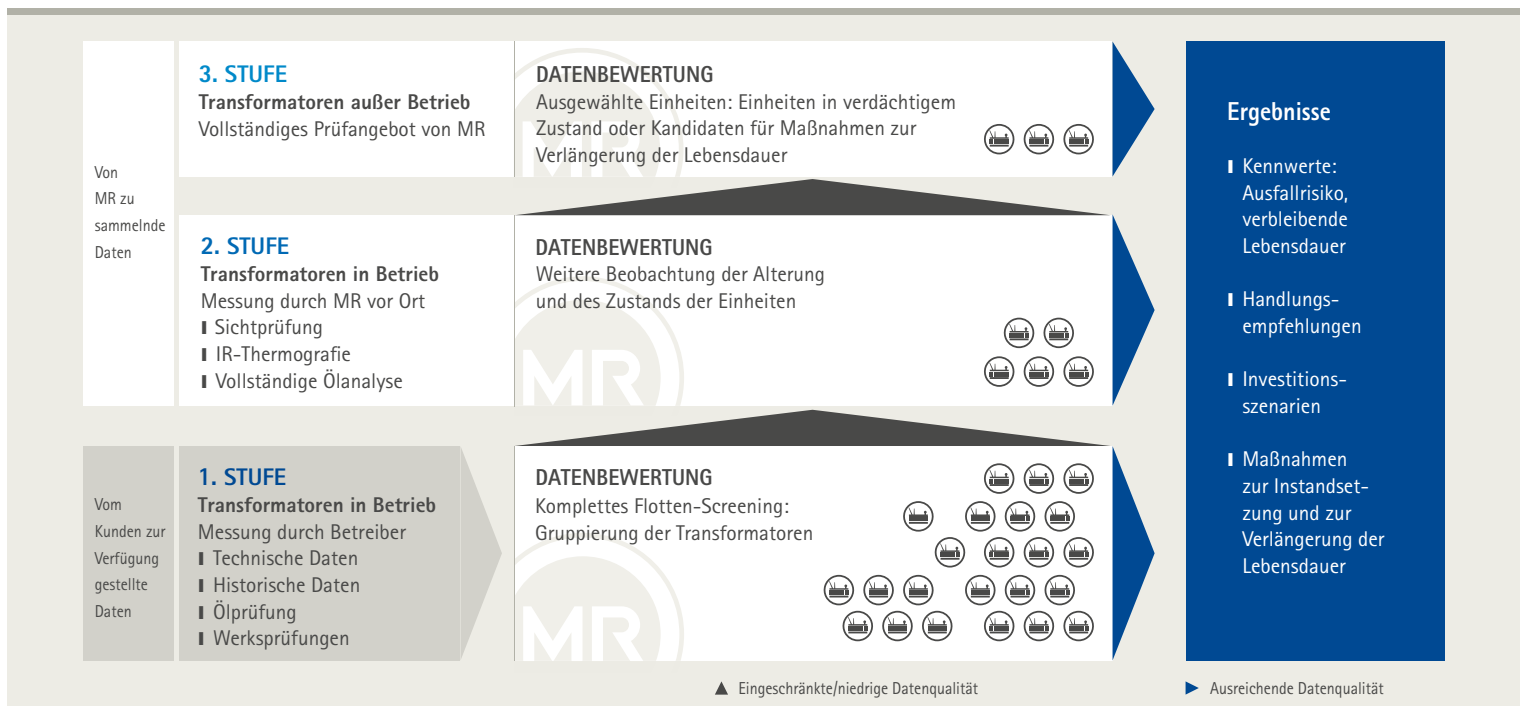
Von MR zu sammelnde Daten

3. STUFE
Transformatoren außer Betrieb
Vollständiges Prüfangebot von MR

DATENBEWERTUNG
Ausgewählte Einheiten: Einheiten in verdächtigem Zustand oder Kandidaten für Maßnahmen zur Verlängerung der Lebensdauer

2. STUFE
Transformatoren in Betrieb
Messung durch MR vor Ort
❙ Sichtprüfung
❙ IR-Thermografie
❙ Vollständige Ölanalyse

DATENBEWERTUNG
Weitere Beobachtung der Alterung und des Zustands der Einheiten

Vom Kunden zur Verfügung gestellte Daten

1. STUFE
Transformatoren in Betrieb
Messung durch Betreiber
❙ Technische Daten
❙ Historische Daten
❙ Ölprüfung
❙ Werksprüfungen

DATENBEWERTUNG
Komplettes Flotten-Screening: Gruppierung der Transformatoren

Ergebnisse
❙ Kennwerte: Ausfallrisiko, verbleibende Lebensdauer
❙ Handlungsempfehlungen
❙ Investitionsszenarien
❙ Maßnahmen zur Instandsetzung und zur Verlängerung der Lebensdauer

▲ Eingeschränkte/niedrige Datenqualität
► Ausreichende Datenqualität